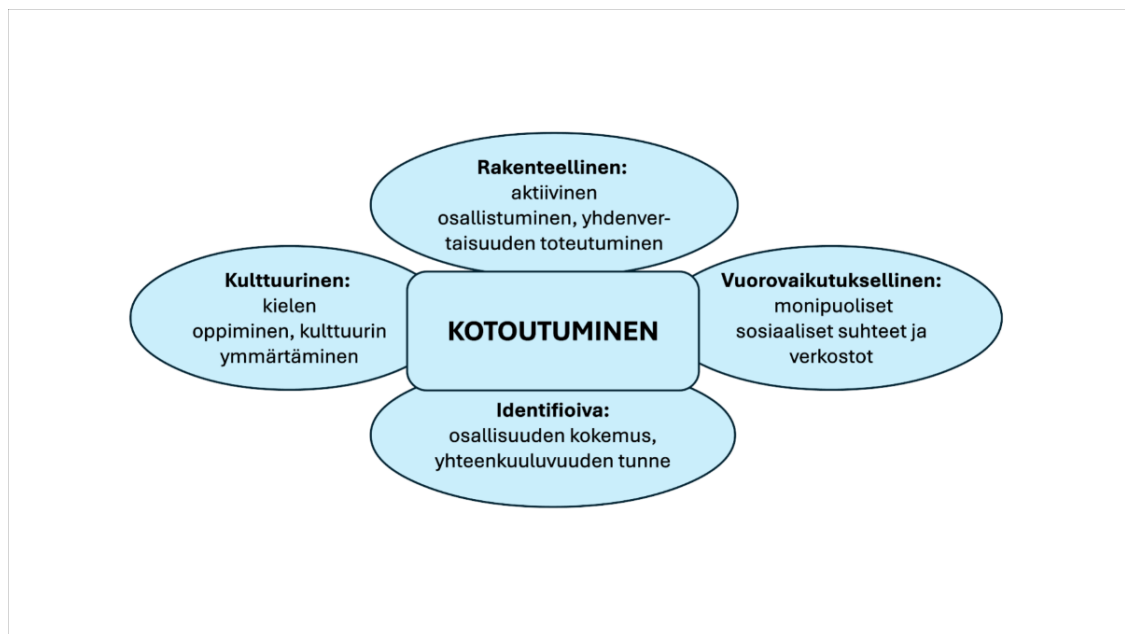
**Rakenteellinen:**
aktiivinen osallistuminen, yhdenvertaisuuden toteutuminen

**Kulttuurinen:**
kielen oppiminen, kulttuurin ymmärtäminen

**KOTOUTUMINEN**

**Vuorovaikutuksellinen:**
monipuoliset sosiaaliset suhteet ja verkostot

**Identifioiva:**
osallisuuden kokemus, yhteenkuuluvuuden tunne